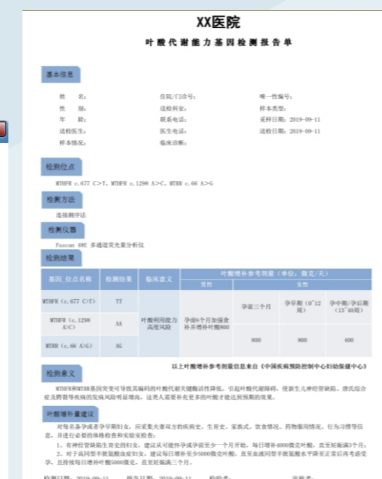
XX医院

叶酸代谢能力基因检测报告单

基本信息

姓　　名：　　　　　住院/门诊号：　　　　　唯一性编号：
性　　别：　　　　　送检科室：　　　　　　　样本类型：
年　　龄：　　　　　联系电话：　　　　　　　采样日期：2019-09-11
送检医生：　　　　　医生电话：　　　　　　　送检日期：2019-09-11
样本情况：　　　　　临床诊断：

检测位点

MTHFR c.677 C>T，MTHFR c.1298 A>C，MTRR c.66 A>G

检测方法

基因测序法

检测仪器

Fascan 885 多通道荧光定量分析仪

检测结果

| 基因_位点名称 | 检测结果 | 临床意义 | 叶酸增补参考剂量（单位：微克/天） | | |
|---|---|---|---|---|---|
| | | | 孕前 | | 孕后 |
| MTHFR（c.677 C>T） | TT | 叶酸利用能力高度风险 | 孕前3个月加强食补并增补叶酸800 | 孕前三个月 | 孕早期（8°12周） | 孕中期/孕后期（13°40周） |
| MTHFR（c.1298 A>C） | AA | | | 800 | 800 | 400 |
| MTRR（c.66 A>G） | AG | | | | | |

以上叶酸增补参考剂量信息来自《中国疾病预防控制中心妇幼保健中心》

检测意义

MTHFR和MTRR基因突变可导致其编码的叶酸代谢关键酶活性降低，引起叶酸代谢障碍，使新生儿神经管缺陷、唐氏综合征及唇腭裂等疾病的发病风险显著增加。注意人需要补充更多的叶酸才能达到正常水平。

叶酸增补建议

对每名备孕或者孕早期妇女，应采集夫妻双方的病史、生育史、家族史、饮食情况、药物服用情况、行为习惯等信息，并进行必要的体格检查和实验室检查。
1、有神经管缺陷生育史的妇女，建议从可能怀孕或孕前至少一个月开始，每日增补4000微克叶酸，直至妊娠满3个月。
2、对于高同型半胱氨酸血症妇女，建议每日增补至少5000微克叶酸，直至血液同型半胱氨酸水平降至正常后再考虑受孕，且持续每日增补叶酸5000微克，直至妊娠满三个月。

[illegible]